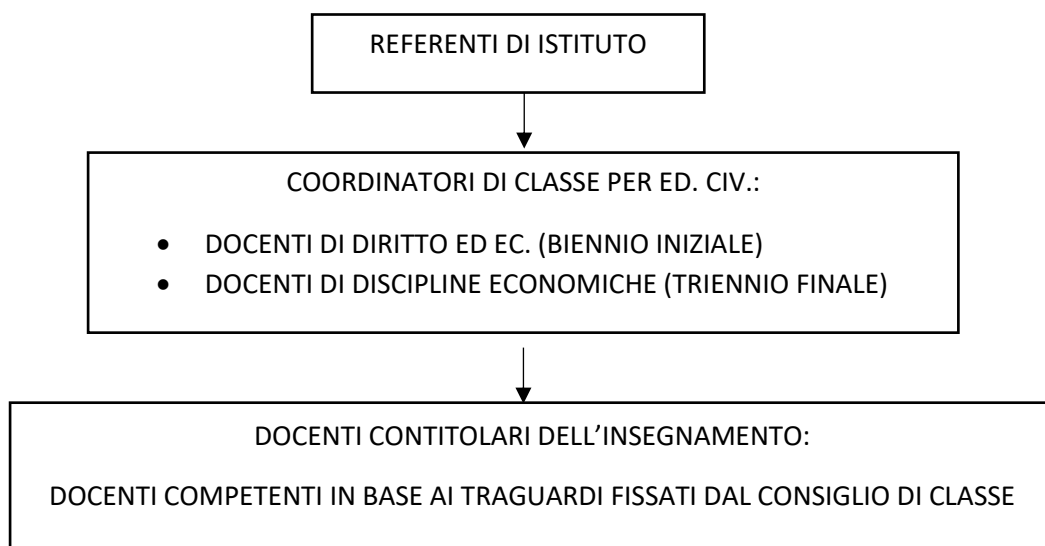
REFERENTI DI ISTITUTO

COORDINATORI DI CLASSE PER ED. CIV.:

- DOCENTI DI DIRITTO ED EC. (BIENNIO INIZIALE)
- DOCENTI DI DISCIPLINE ECONOMICHE (TRIENNIO FINALE)

DOCENTI CONTITOLARI DELL'INSEGNAMENTO:

DOCENTI COMPETENTI IN BASE AI TRAGUARDI FISSATI DAL CONSIGLIO DI CLASSE